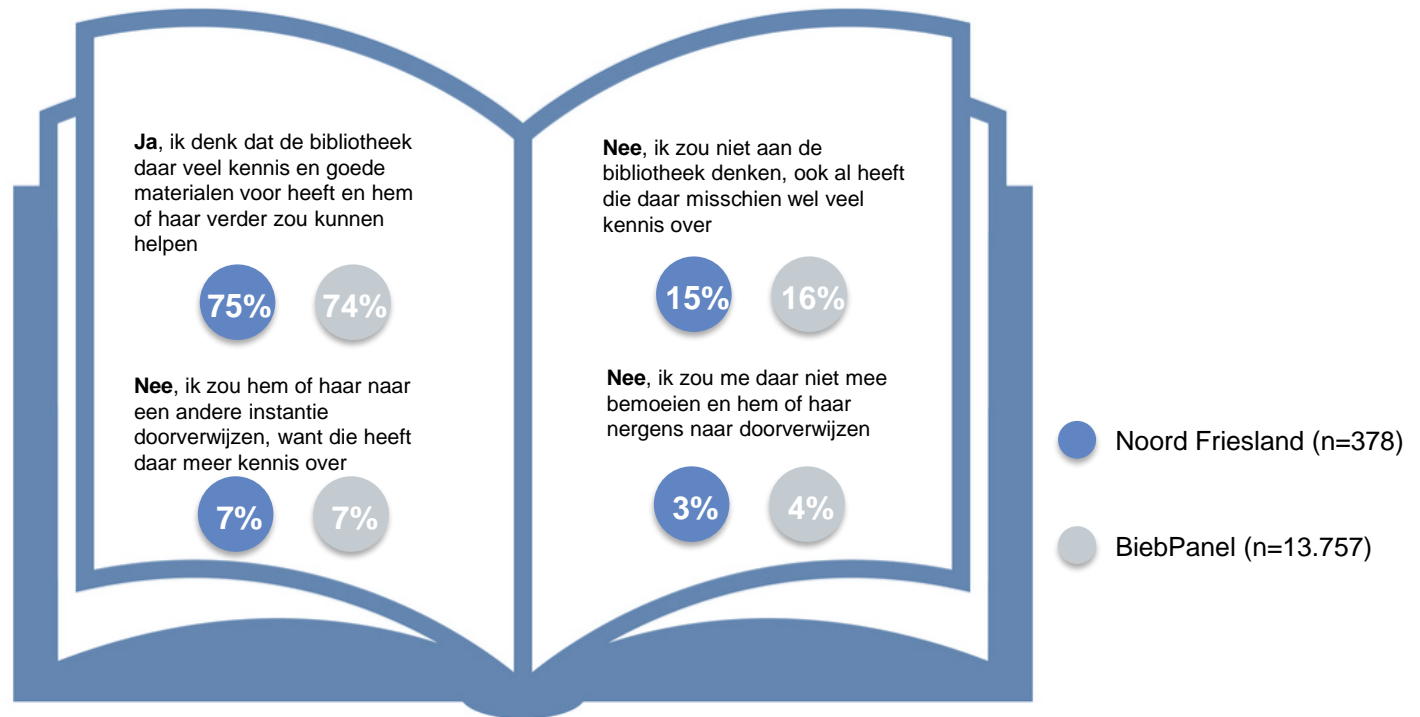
**Ja**, ik denk dat de bibliotheek daar veel kennis en goede materialen voor heeft en hem of haar verder zou kunnen helpen

75%

74%

**Nee**, ik zou hem of haar naar een andere instantie doorverwijzen, want die heeft daar meer kennis over

7%

7%

**Nee**, ik zou niet aan de bibliotheek denken, ook al heeft die daar misschien wel veel kennis over

15%

16%

**Nee**, ik zou me daar niet mee bemoeien en hem of haar nergens naar doorverwijzen

3%

4%

Noord Friesland (n=378)

BiebPanel (n=13.757)